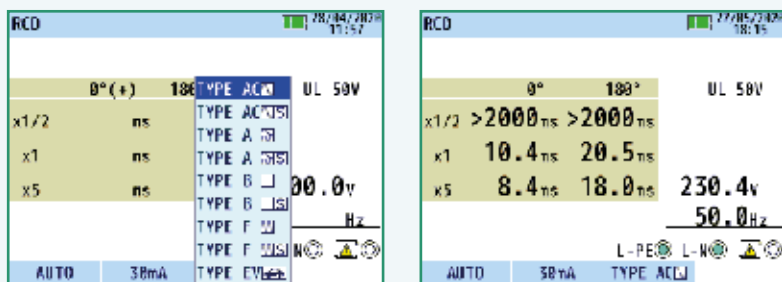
RCD
28/04/2020 11:57

0°(+) 18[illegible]
x1/2 ms
x1 ms
x5 ms

TYPE AC
TYPE AC [S]
TYPE A
TYPE A [S]
TYPE B
TYPE B [S]
TYPE F
TYPE F [S]
TYPE EV

UL 50V
00.0V
Hz

AUTO 30mA

RCD
27/05/2020 18:15

0° 180° UL 50V
x1/2 >2000ms >2000ms
x1 10.4ms 20.5ms
x5 8.4ms 18.0ms 230.4V
50.0Hz
L-PE L-N
AUTO 30mA TYPE AC